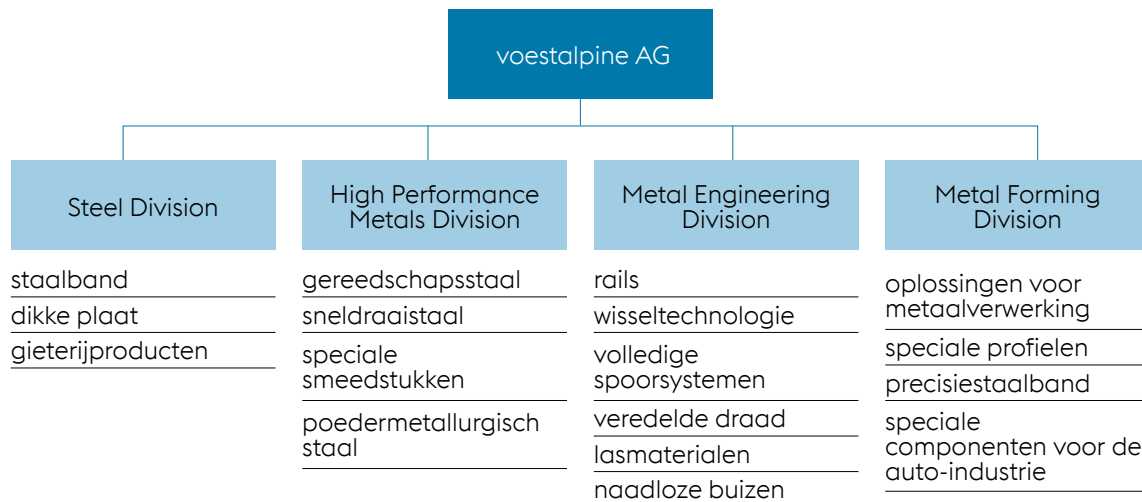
voestalpine AG

Steel Division

staalband

dikke plaat

gieterijproducten

High Performance Metals Division

gereedschapsstaal

sneldraaistaal

speciale smeedstukken

poedermetallurgisch staal

Metal Engineering Division

rails

wisseltechnologie

volledige spoorsystemen

veredelde draad

lasmaterialen

naadloze buizen

Metal Forming Division

oplossingen voor metaalverwerking

speciale profielen

precisiestaalband

speciale componenten voor de auto-industrie